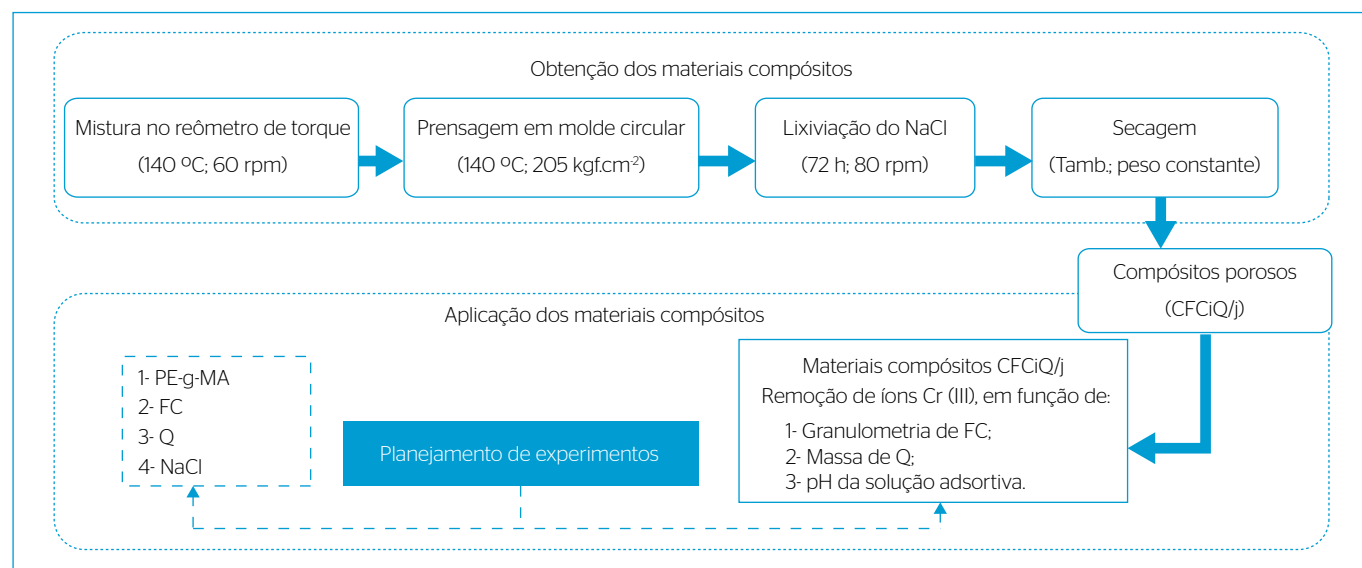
Obtenção dos materiais compósitos

Mistura no reômetro de torque (140 ºC; 60 rpm)

Prensagem em molde circular (140 ºC; 205 kgf.cm$^{-2}$)

Lixiviação do NaCl (72 h; 80 rpm)

Secagem (Tamb.; peso constante)

Compósitos porosos (CFCiQ/j)

Aplicação dos materiais compósitos

1- PE-g-MA
2- FC
3- Q
4- NaCl

Planejamento de experimentos

Materiais compósitos CFCiQ/j
Remoção de íons Cr (III), em função de:
1- Granulometria de FC;
2- Massa de Q;
3- pH da solução adsortiva.